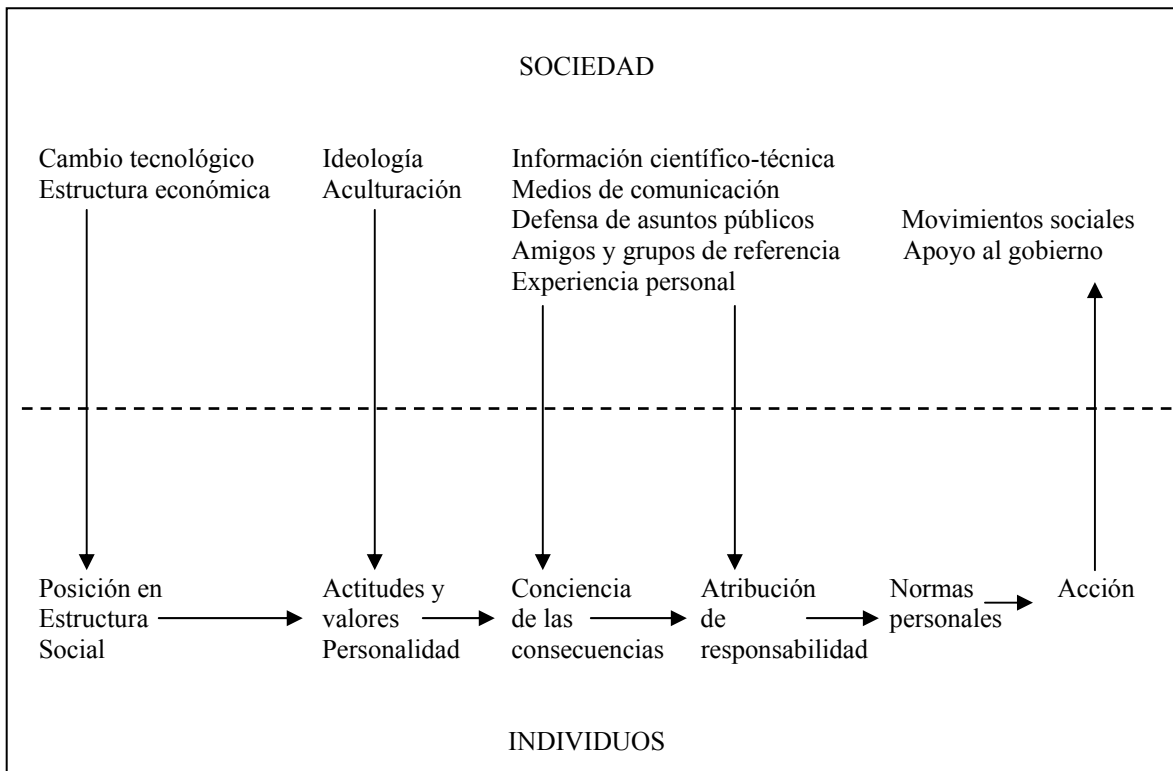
SOCIEDAD

Cambio tecnológico
Estructura económica

Ideología
Aculturación

Información científico-técnica
Medios de comunicación
Defensa de asuntos públicos
Amigos y grupos de referencia
Experiencia personal

Movimientos sociales
Apoyo al gobierno

Posición en Estructura Social

Actitudes y valores Personalidad

Conciencia de las consecuencias

Atribución de responsabilidad

Normas personales

Acción

INDIVIDUOS